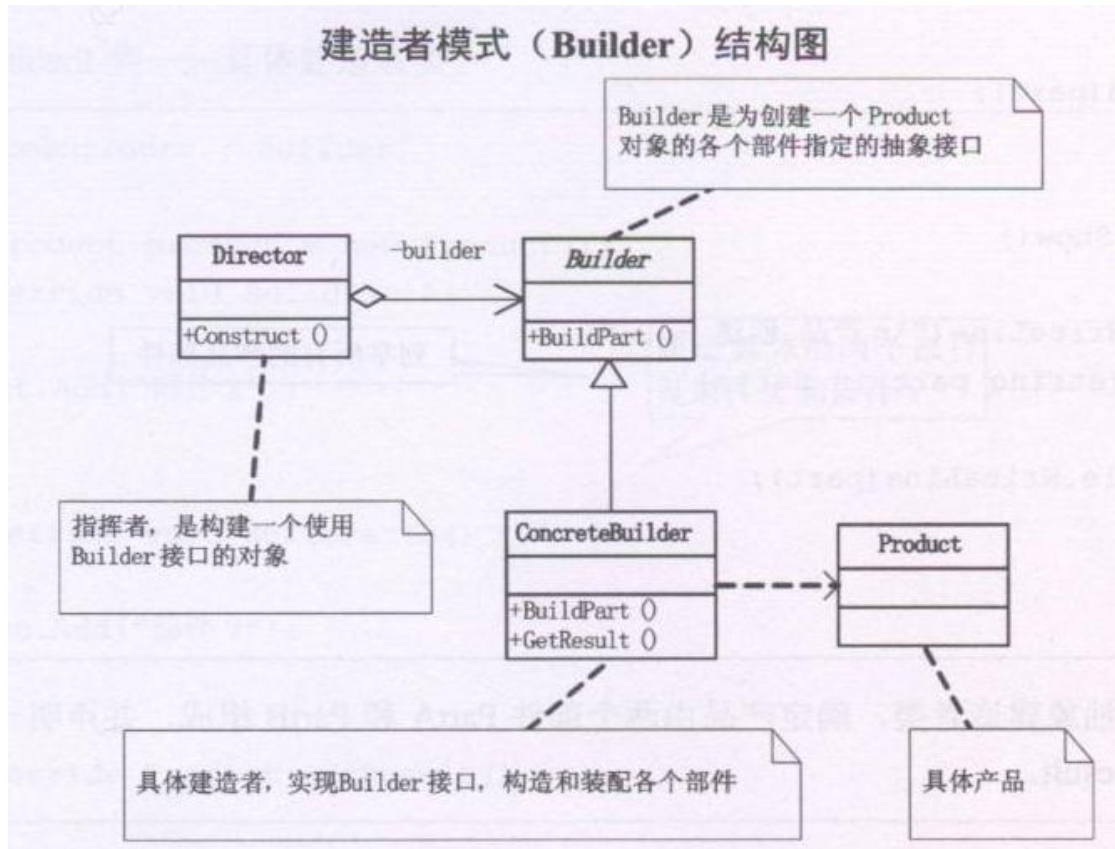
建造者模式（Builder）结构图

Builder 是为创建一个 Product 对象的各个部件指定的抽象接口

Director

-builder

Builder

+Construct ()

+BuildPart ()

指挥者，是构建一个使用 Builder 接口的对象

ConcreteBuilder

+BuildPart ()
+GetResult ()

Product

具体建造者，实现Builder接口，构造和装配各个部件

具体产品